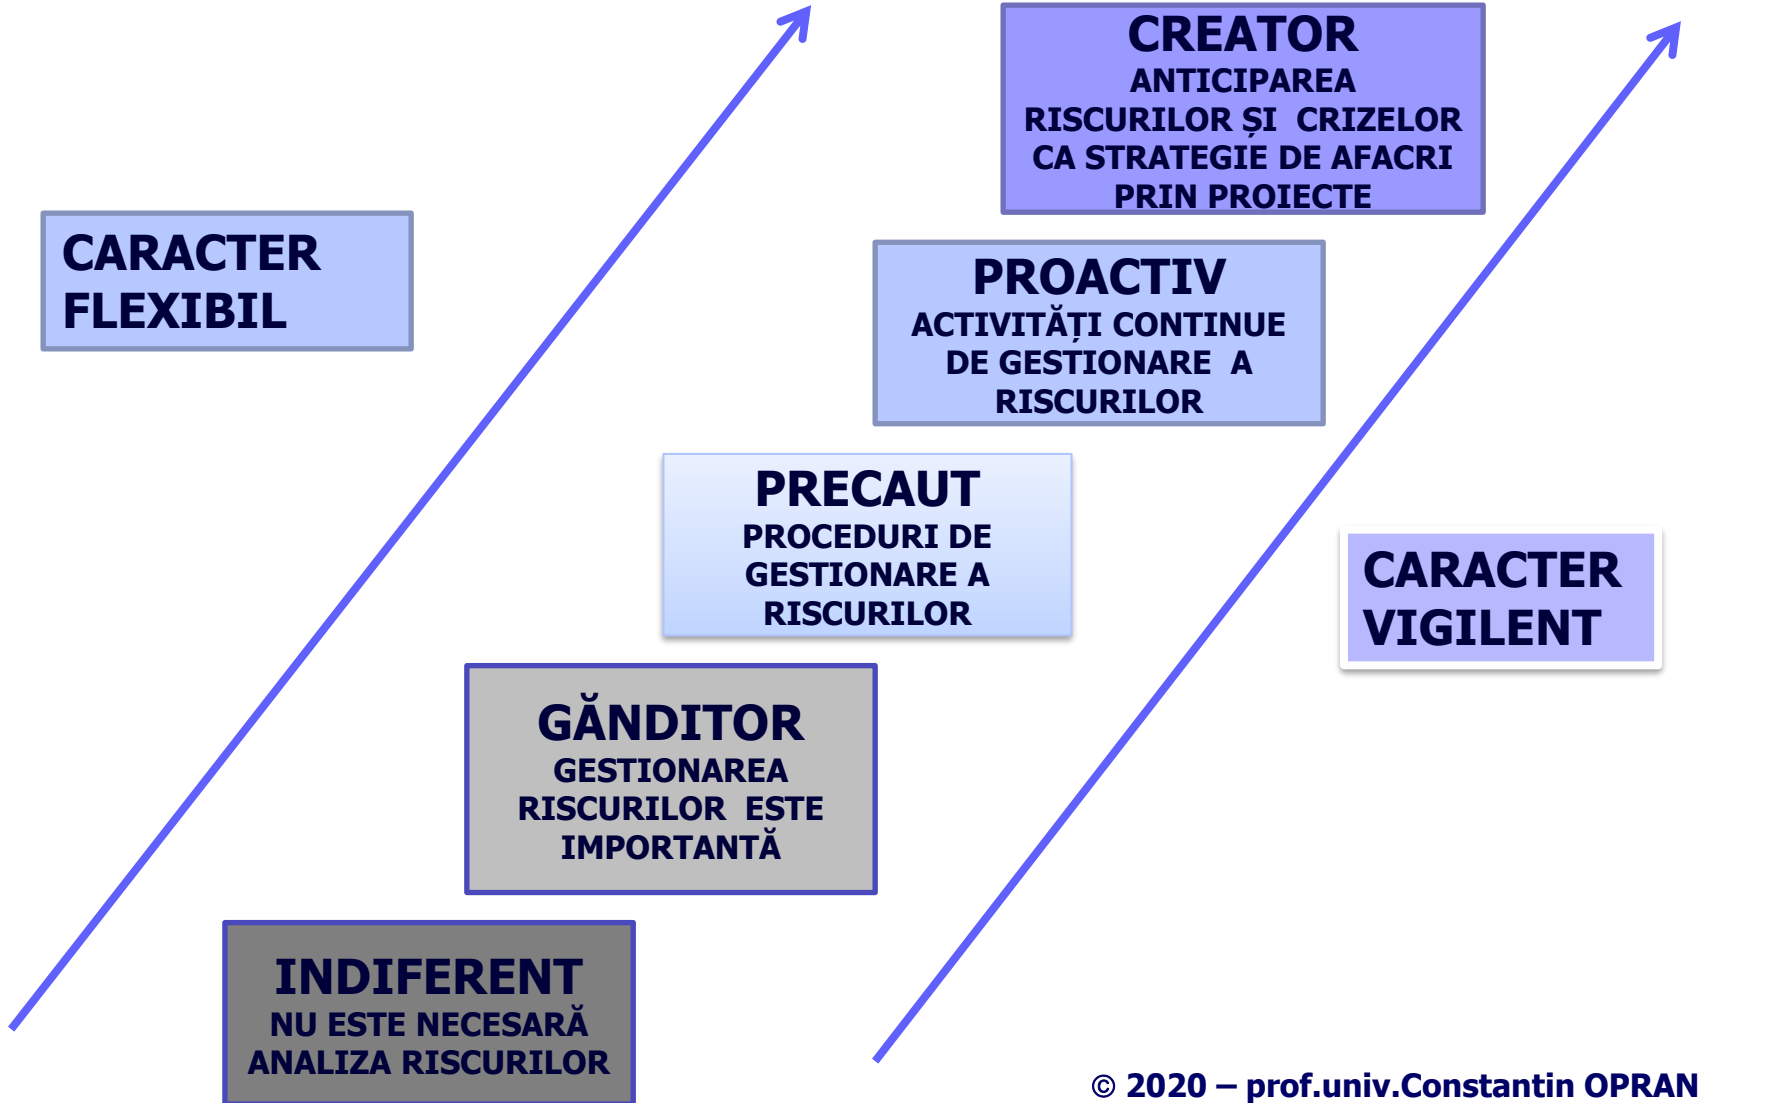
CREATOR
ANTICIPAREA RISCURILOR ȘI CRIZELOR CA STRATEGIE DE AFACRI PRIN PROIECTE

CARACTER FLEXIBIL

PROACTIV
ACTIVITĂȚI CONTINUE DE GESTIONARE A RISCURILOR

PRECAUT
PROCEDURI DE GESTIONARE A RISCURILOR

CARACTER VIGILENT

GĂNDITOR
GESTIONAREA RISCURILOR ESTE IMPORTANTĂ

INDIFERENT
NU ESTE NECESARĂ ANALIZA RISCURILOR

© 2020 – prof.univ.Constantin OPRAN